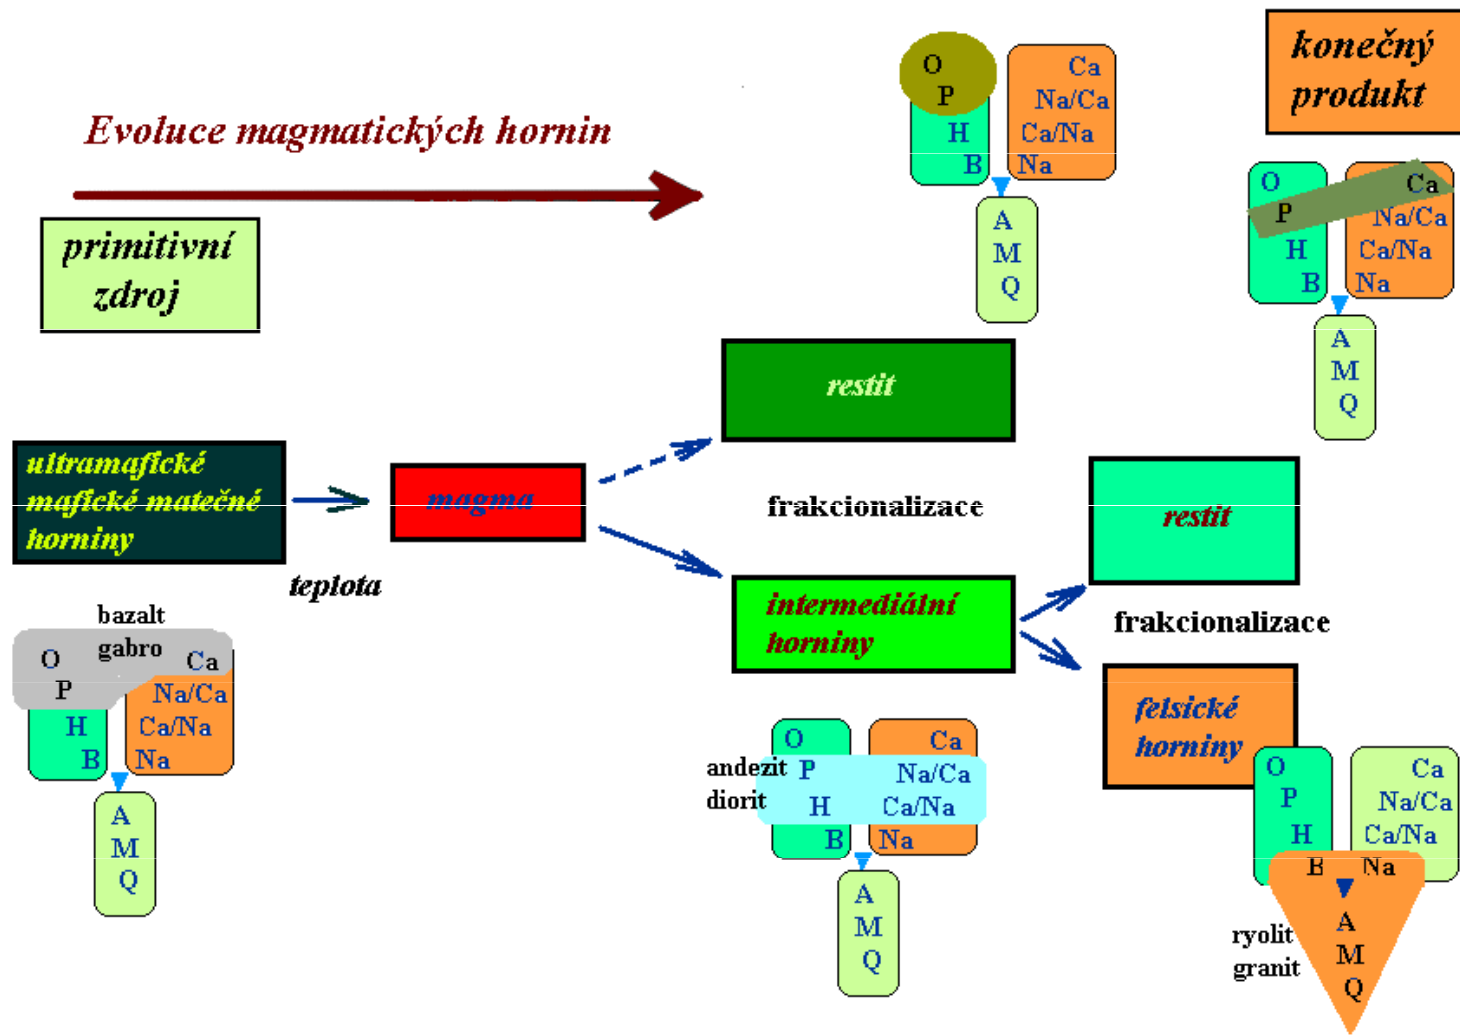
Evoluce magmatických hornin

primitivní zdroj

konečný produkt

O
P
H
B

Ca
Na/Ca
Ca/Na
Na

A
M
Q

O
P
H
B

Ca
Na/Ca
Ca/Na
Na

A
M
Q

restit

ultramafické mafické mateční horniny

magma

frakcionalizace

restit

teplota

intermediální horniny

frakcionalizace

bazalt
gabro

O
P
H
B

Ca
Na/Ca
Ca/Na
Na

A
M
Q

felsické horniny

andezit
diorit

O
P
H
B

Ca
Na/Ca
Ca/Na
Na

A
M
Q

O
P
H
B

Ca
Na/Ca
Ca/Na
Na

ryolit
granit

A
M
Q